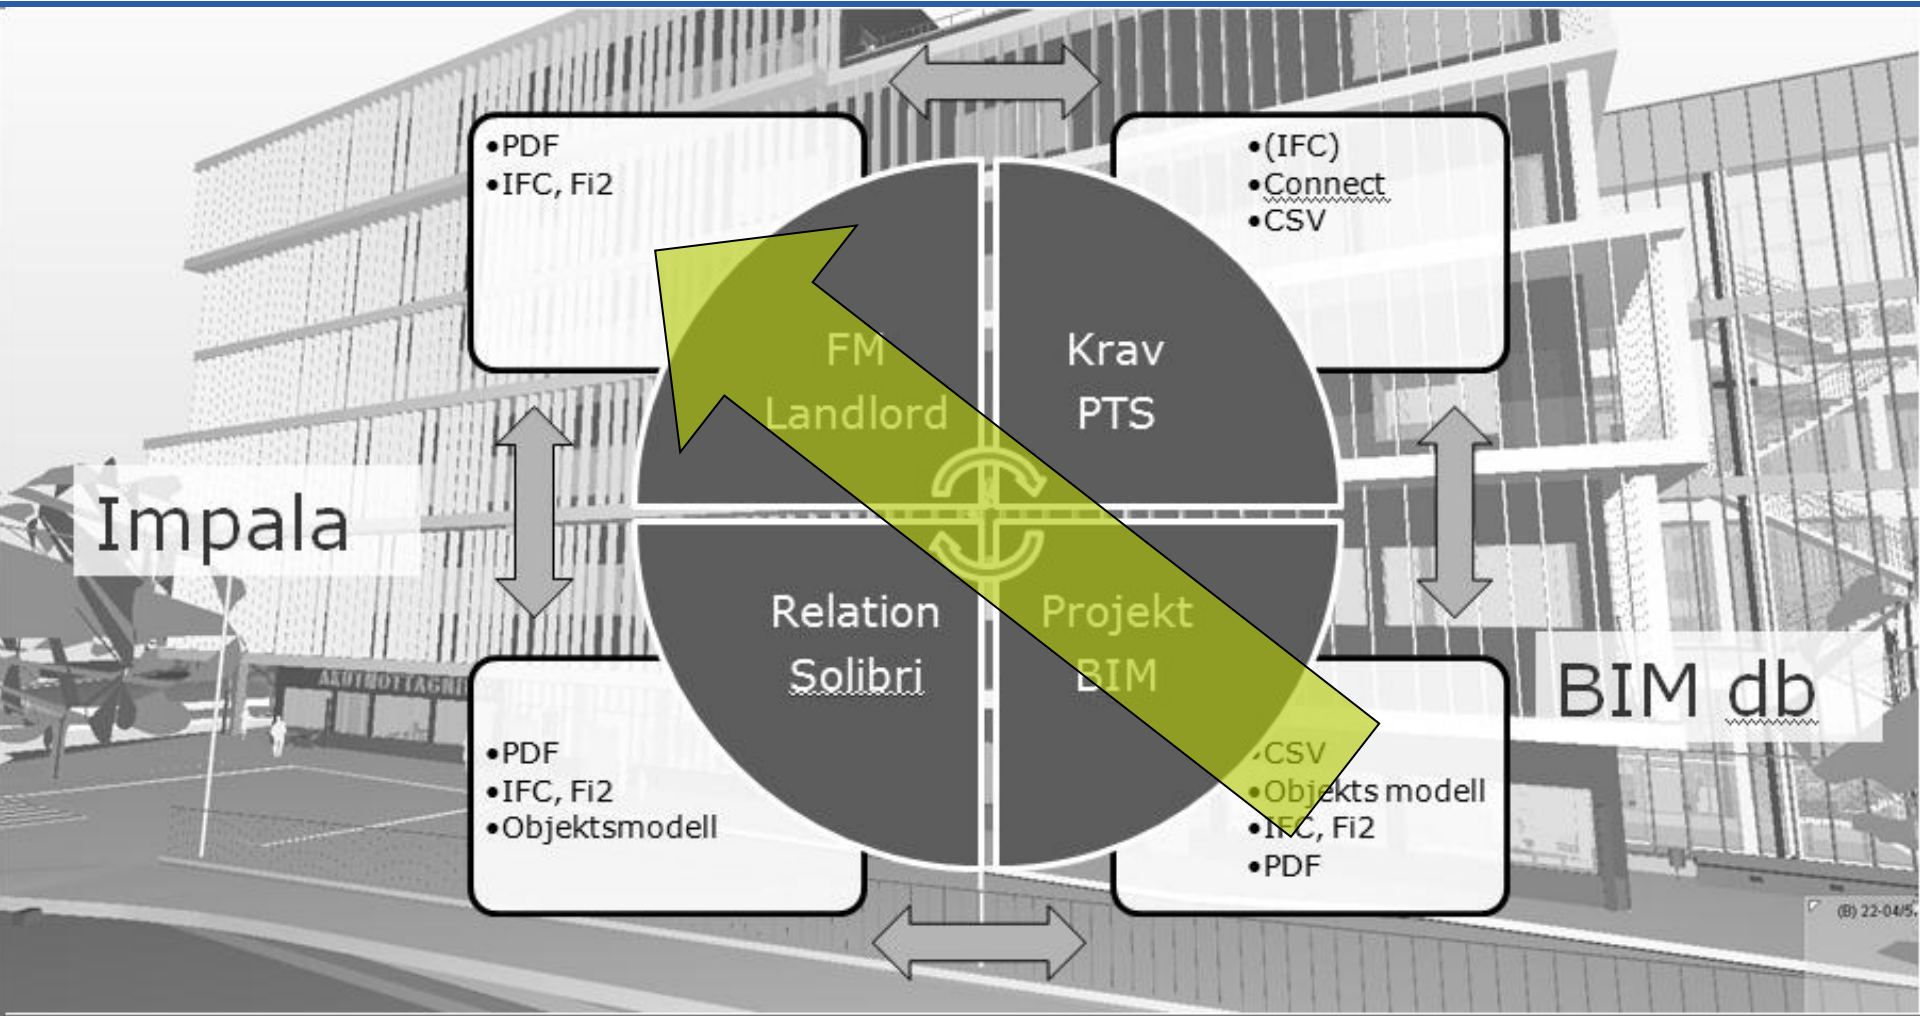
•PDF
•IFC, Fi2

•(IFC)
•Connect
•CSV

FM
Landlord

Krav
PTS

Impala

Relation
Solibri

Projekt
BIM

BIM db

•PDF
•IFC, Fi2
•Objektsmodell

•CSV
•Objekts modell
•IFC, Fi2
•PDF

AKUTMOTTAGN

(B) 22-04/5.